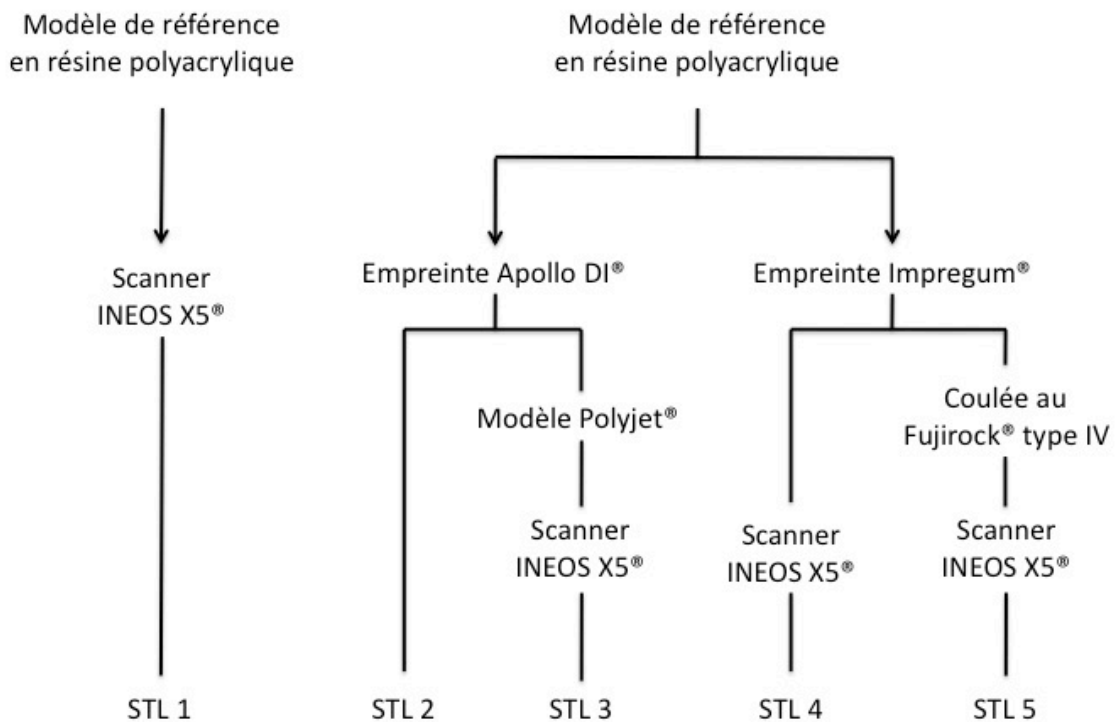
Modèle de référence en résine polyacrylique

Scanner INEOS X5®

STL 1

Modèle de référence en résine polyacrylique

Empreinte Apollo DI®

Empreinte Impregum®

Modèle Polyjet®

Scanner INEOS X5®

STL 2

STL 3

Coulée au Fujirock® type IV

Scanner INEOS X5®

Scanner INEOS X5®

STL 4

STL 5